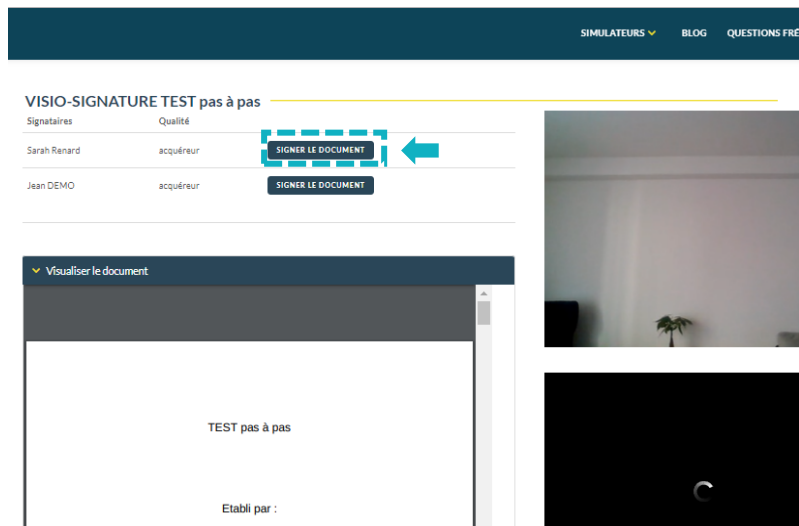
SIMULATEURS BLOG QUESTIONS FRÉ

VISIO-SIGNATURE TEST pas à pas

| Signataires | Qualité | |
|---|---|---|
| Sarah Renard | acquéreur | SIGNER LE DOCUMENT |
| Jean DEMO | acquéreur | SIGNER LE DOCUMENT |

Visualiser le document

TEST pas à pas

Etabli par :